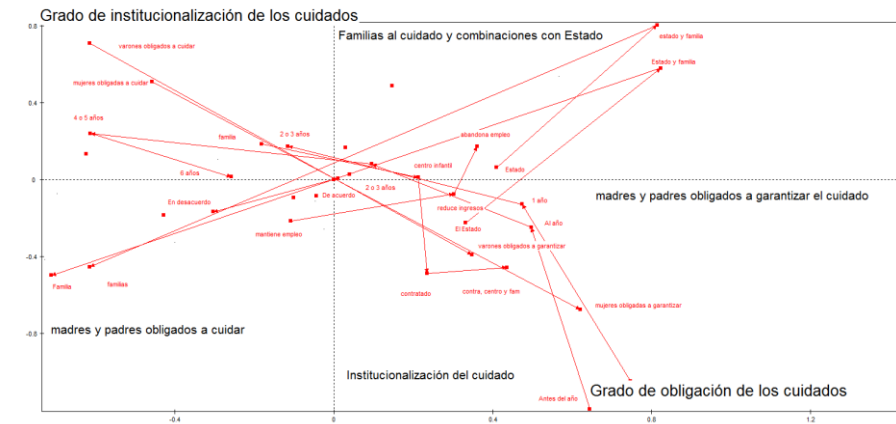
Grado de institucionalización de los cuidados

Familias al cuidado y combinaciones con Estado

madres y padres obligados a garantizar el cuidado

madres y padres obligados a cuidar

Institucionalización del cuidado

Grado de obligación de los cuidados

0.8
0.4
0
-0.4
-0.8

-0.4
0
0.4
0.8
1.2

varones obligados a cuidar
mujeres obligadas a cuidar
4 o 5 años
familia
2 o 3 años
6 años
En desacuerdo
De acuerdo
mantiene empleo
Familia
familias
abandona empleo
centro infantil
Estado
estado y familia
Estado y familia
2 o 3 años
reduce ingresos
El Estado
1 año
Al año
varones obligados a garantizar
contratado
contra, centro y fam
mujeres obligadas a garantizar
Antes del año